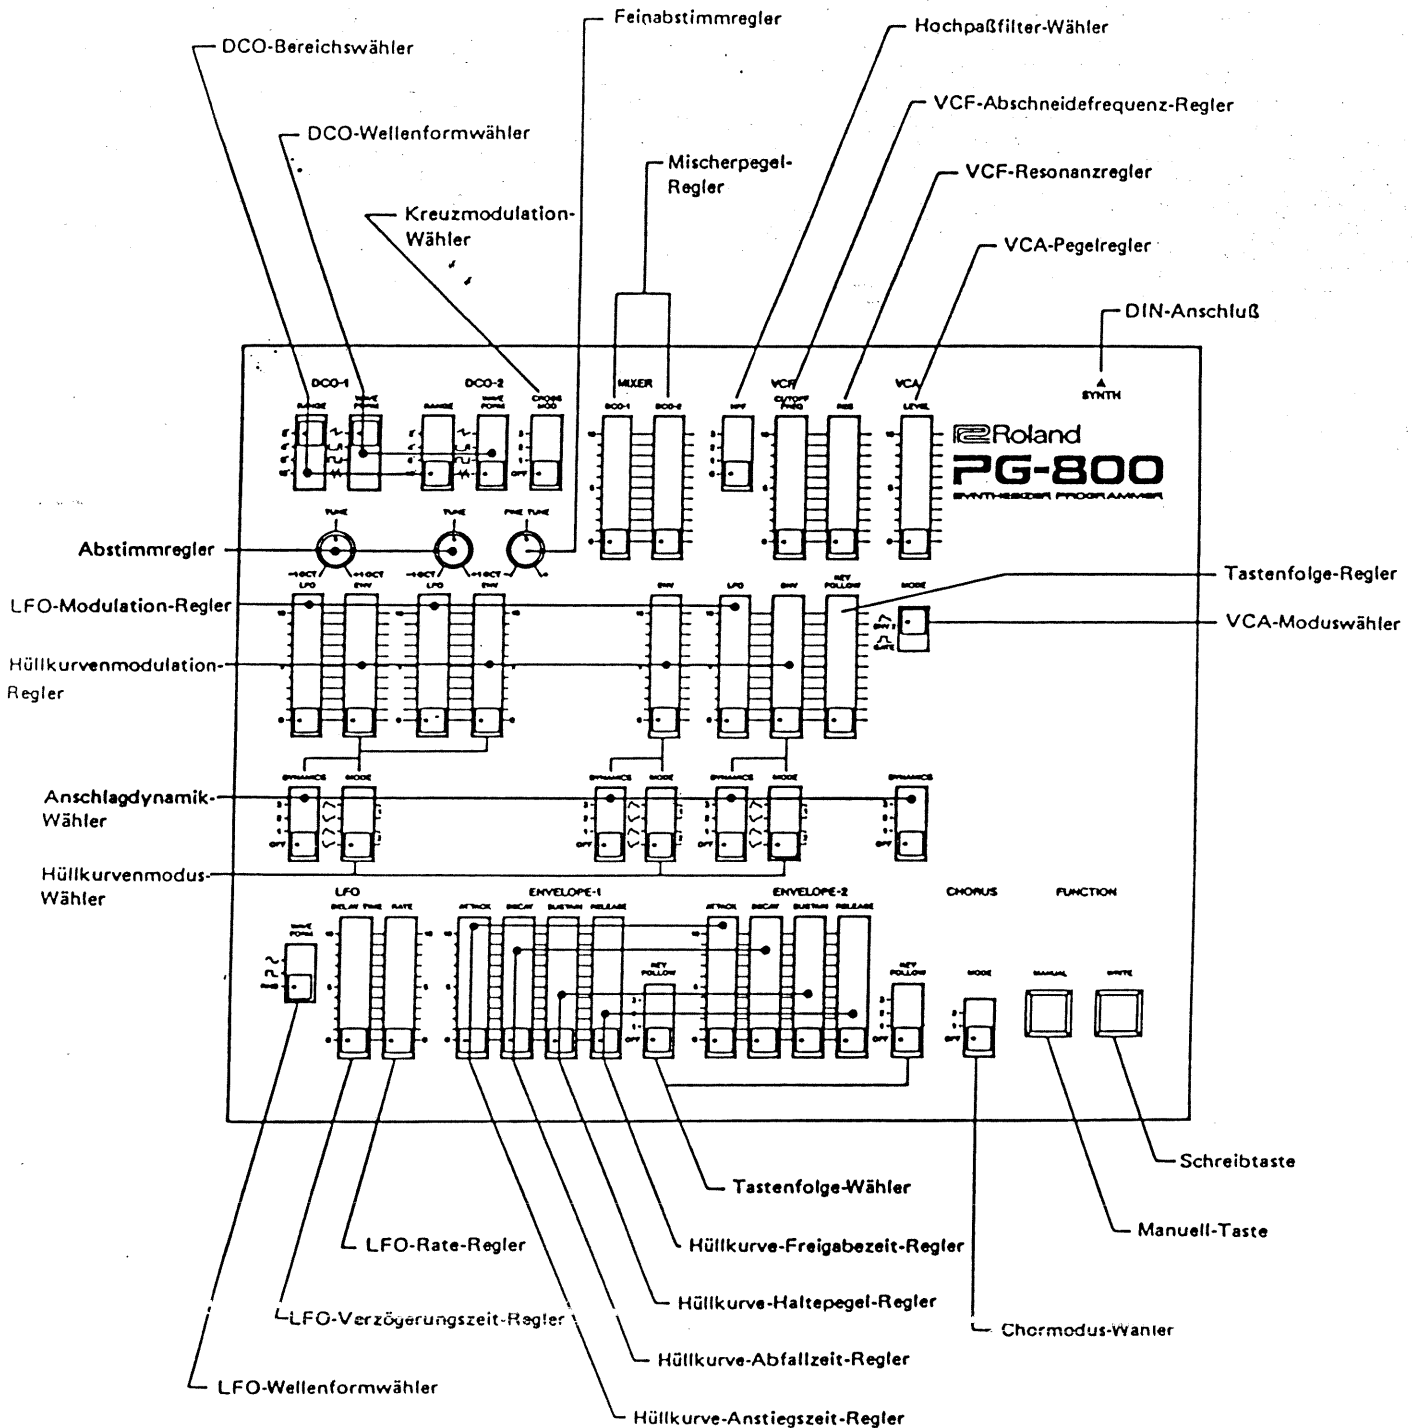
Feinabstimmregler

Hochpaßfilter-Wähler

DCO-Bereichswähler

VCF-Abschneidefrequenz-Regler

DCO-Wellenformwähler

Mischerpegel-Regler

VCF-Resonanzregler

Kreuzmodulation-Wähler

VCA-Pegelregler

DIN-Anschluß

DCO-1 DCO-2 MIXER VCF VCA

RANGE WAVE FORM RANGE WAVE FORM CROSS MOD DCO-1 DCO-2 HPF CUTOFF FREQ RES LEVEL

SYNTH

Roland

PG-800

SYNTHESIZER PROGRAMMER

Abstimmregler

TUNE TUNE FINE TUNE

LFO-Modulation-Regler

LFO ENV LFO ENV ENV LFO ENV KEY FOLLOW MODE

Tastenfolge-Regler

VCA-Moduswähler

Hüllkurvenmodulation-Regler

Anschlagdynamik-Wähler

DYNAMICS MODE DYNAMICS MODE DYNAMICS MODE DYNAMICS

Hüllkurvenmodus-Wähler

LFO ENVELOPE-1 ENVELOPE-2 CHORUS FUNCTION

WAVE FORM DELAY TIME RATE ATTACK DECAY SUSTAIN RELEASE ATTACK DECAY SUSTAIN RELEASE KEY FOLLOW KEY FOLLOW MODE MANUAL WRITE

Schreibtaste

Tastenfolge-Wähler

Manuell-Taste

LFO-Rate-Regler

Hüllkurve-Freigabezeit-Regler

Hüllkurve-Haltepegel-Regler

LFO-Verzögerungszeit-Regler

Chormodus-Wähler

Hüllkurve-Abfallzeit-Regler

LFO-Wellenformwähler

Hüllkurve-Anstiegszeit-Regler